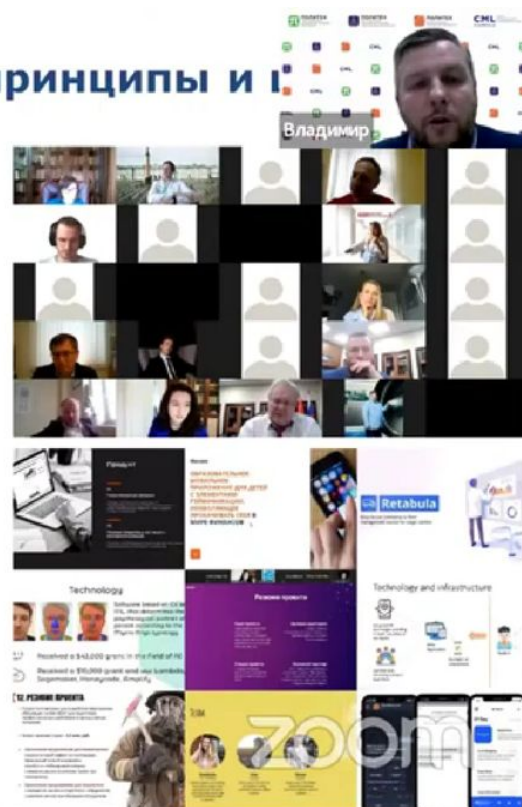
ринципы и

ПОЛИТЕХ
ПОЛИТЕХ
ПОЛИТЕХ
CML

Владимир

Продукт

Retabula

Technology

Received a $40,000 grant in the field of

Received a $10,000 grant and

Резюме проекта

Technology and infrastructure

РЕЗЮМЕ ПРОЕКТА

zoom